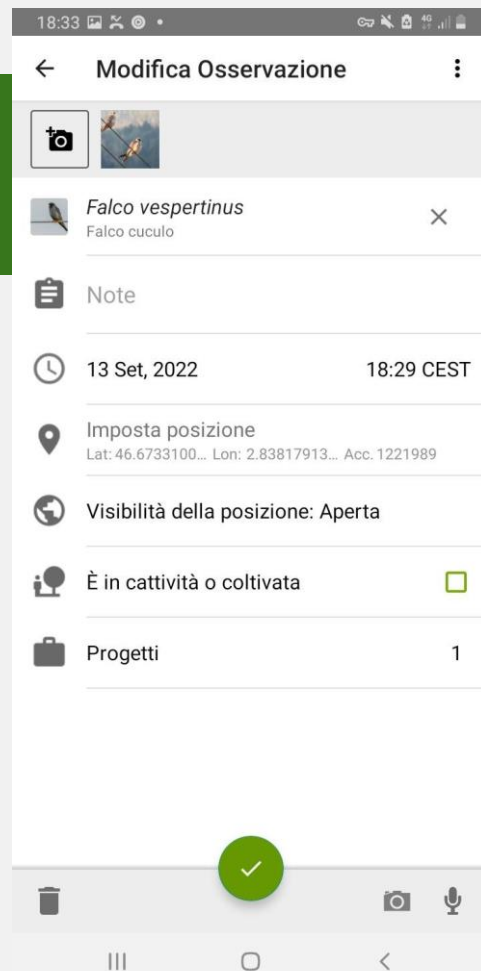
18:33

Modifica Osservazione

*Falco vespertinus*
Falco cuculo

Note

13 Set, 2022 18:29 CEST

Imposta posizione
Lat: 46.6733100... Lon: 2.83817913... Acc. 1221989

Visibilità della posizione: Aperta

È in cattività o coltivata

Progetti 1